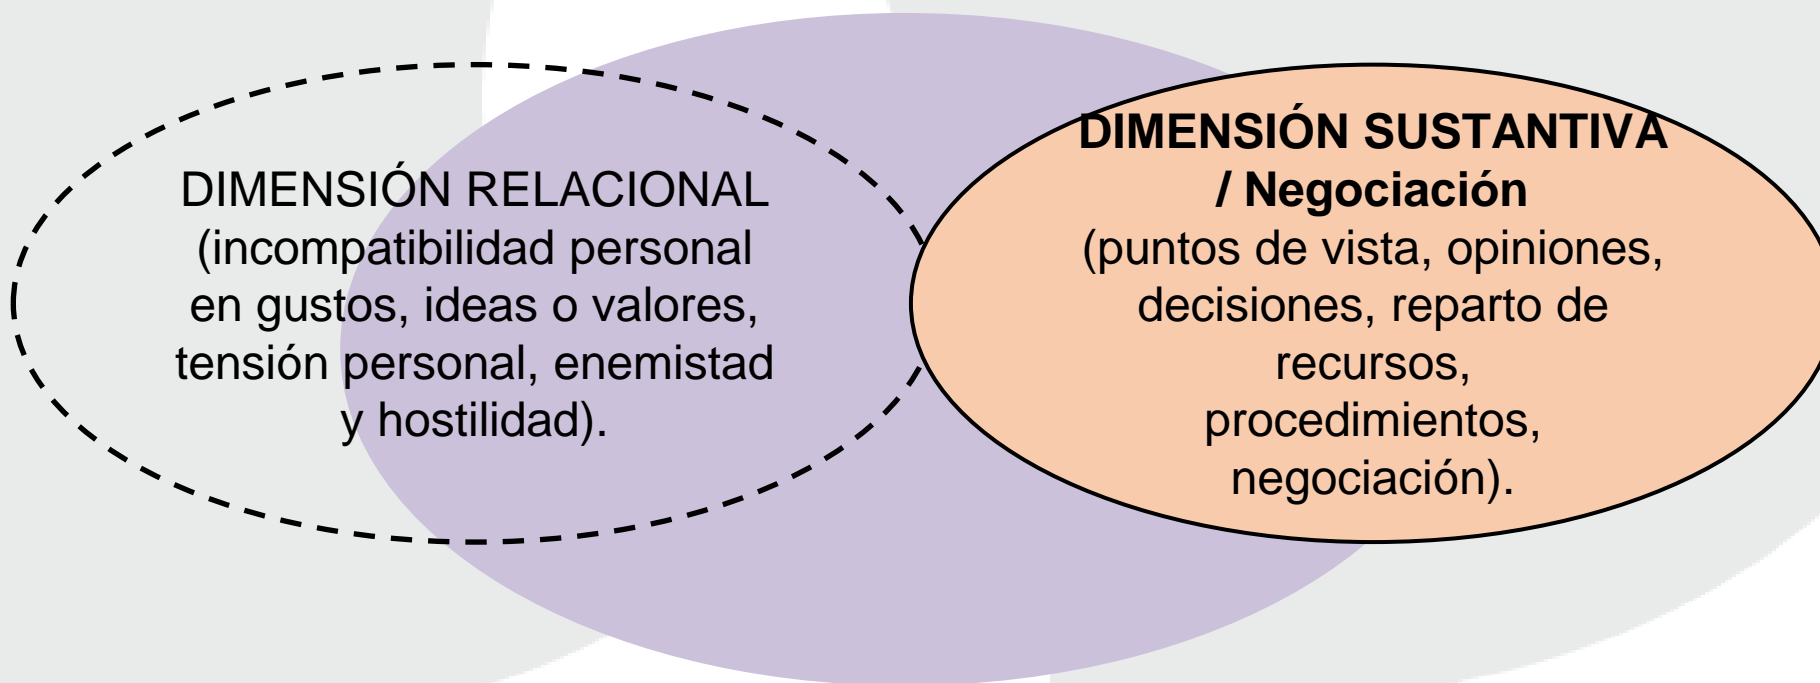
DIMENSIÓN RELACIONAL (incompatibilidad personal en gustos, ideas o valores, tensión personal, enemistad y hostilidad).

DIMENSIÓN SUSTANTIVA / Negociación (puntos de vista, opiniones, decisiones, reparto de recursos, procedimientos, negociación).